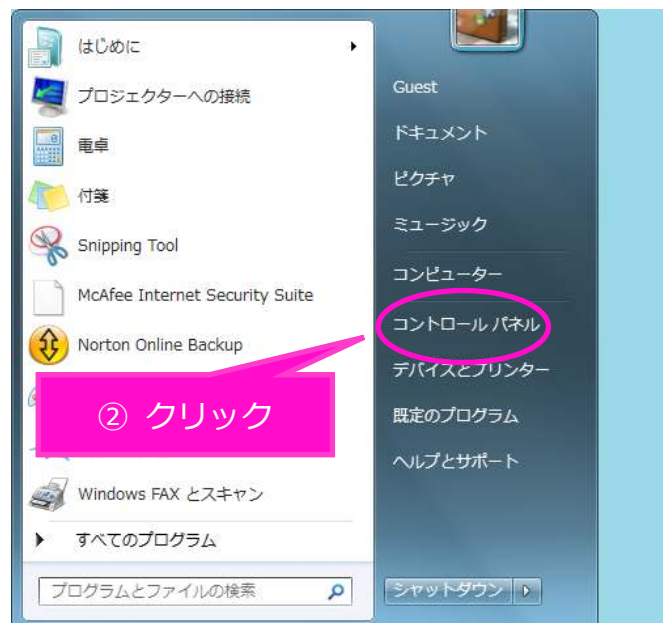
はじめに
プロジェクターへの接続
電卓
付箋
Snipping Tool
McAfee Internet Security Suite
Norton Online Backup
② クリック
Windows FAX とスキャン
すべてのプログラム
プログラムとファイルの検索

Guest
ドキュメント
ピクチャ
ミュージック
コンピューター
コントロール パネル
デバイスとプリンター
既定のプログラム
ヘルプとサポート
シャットダウン